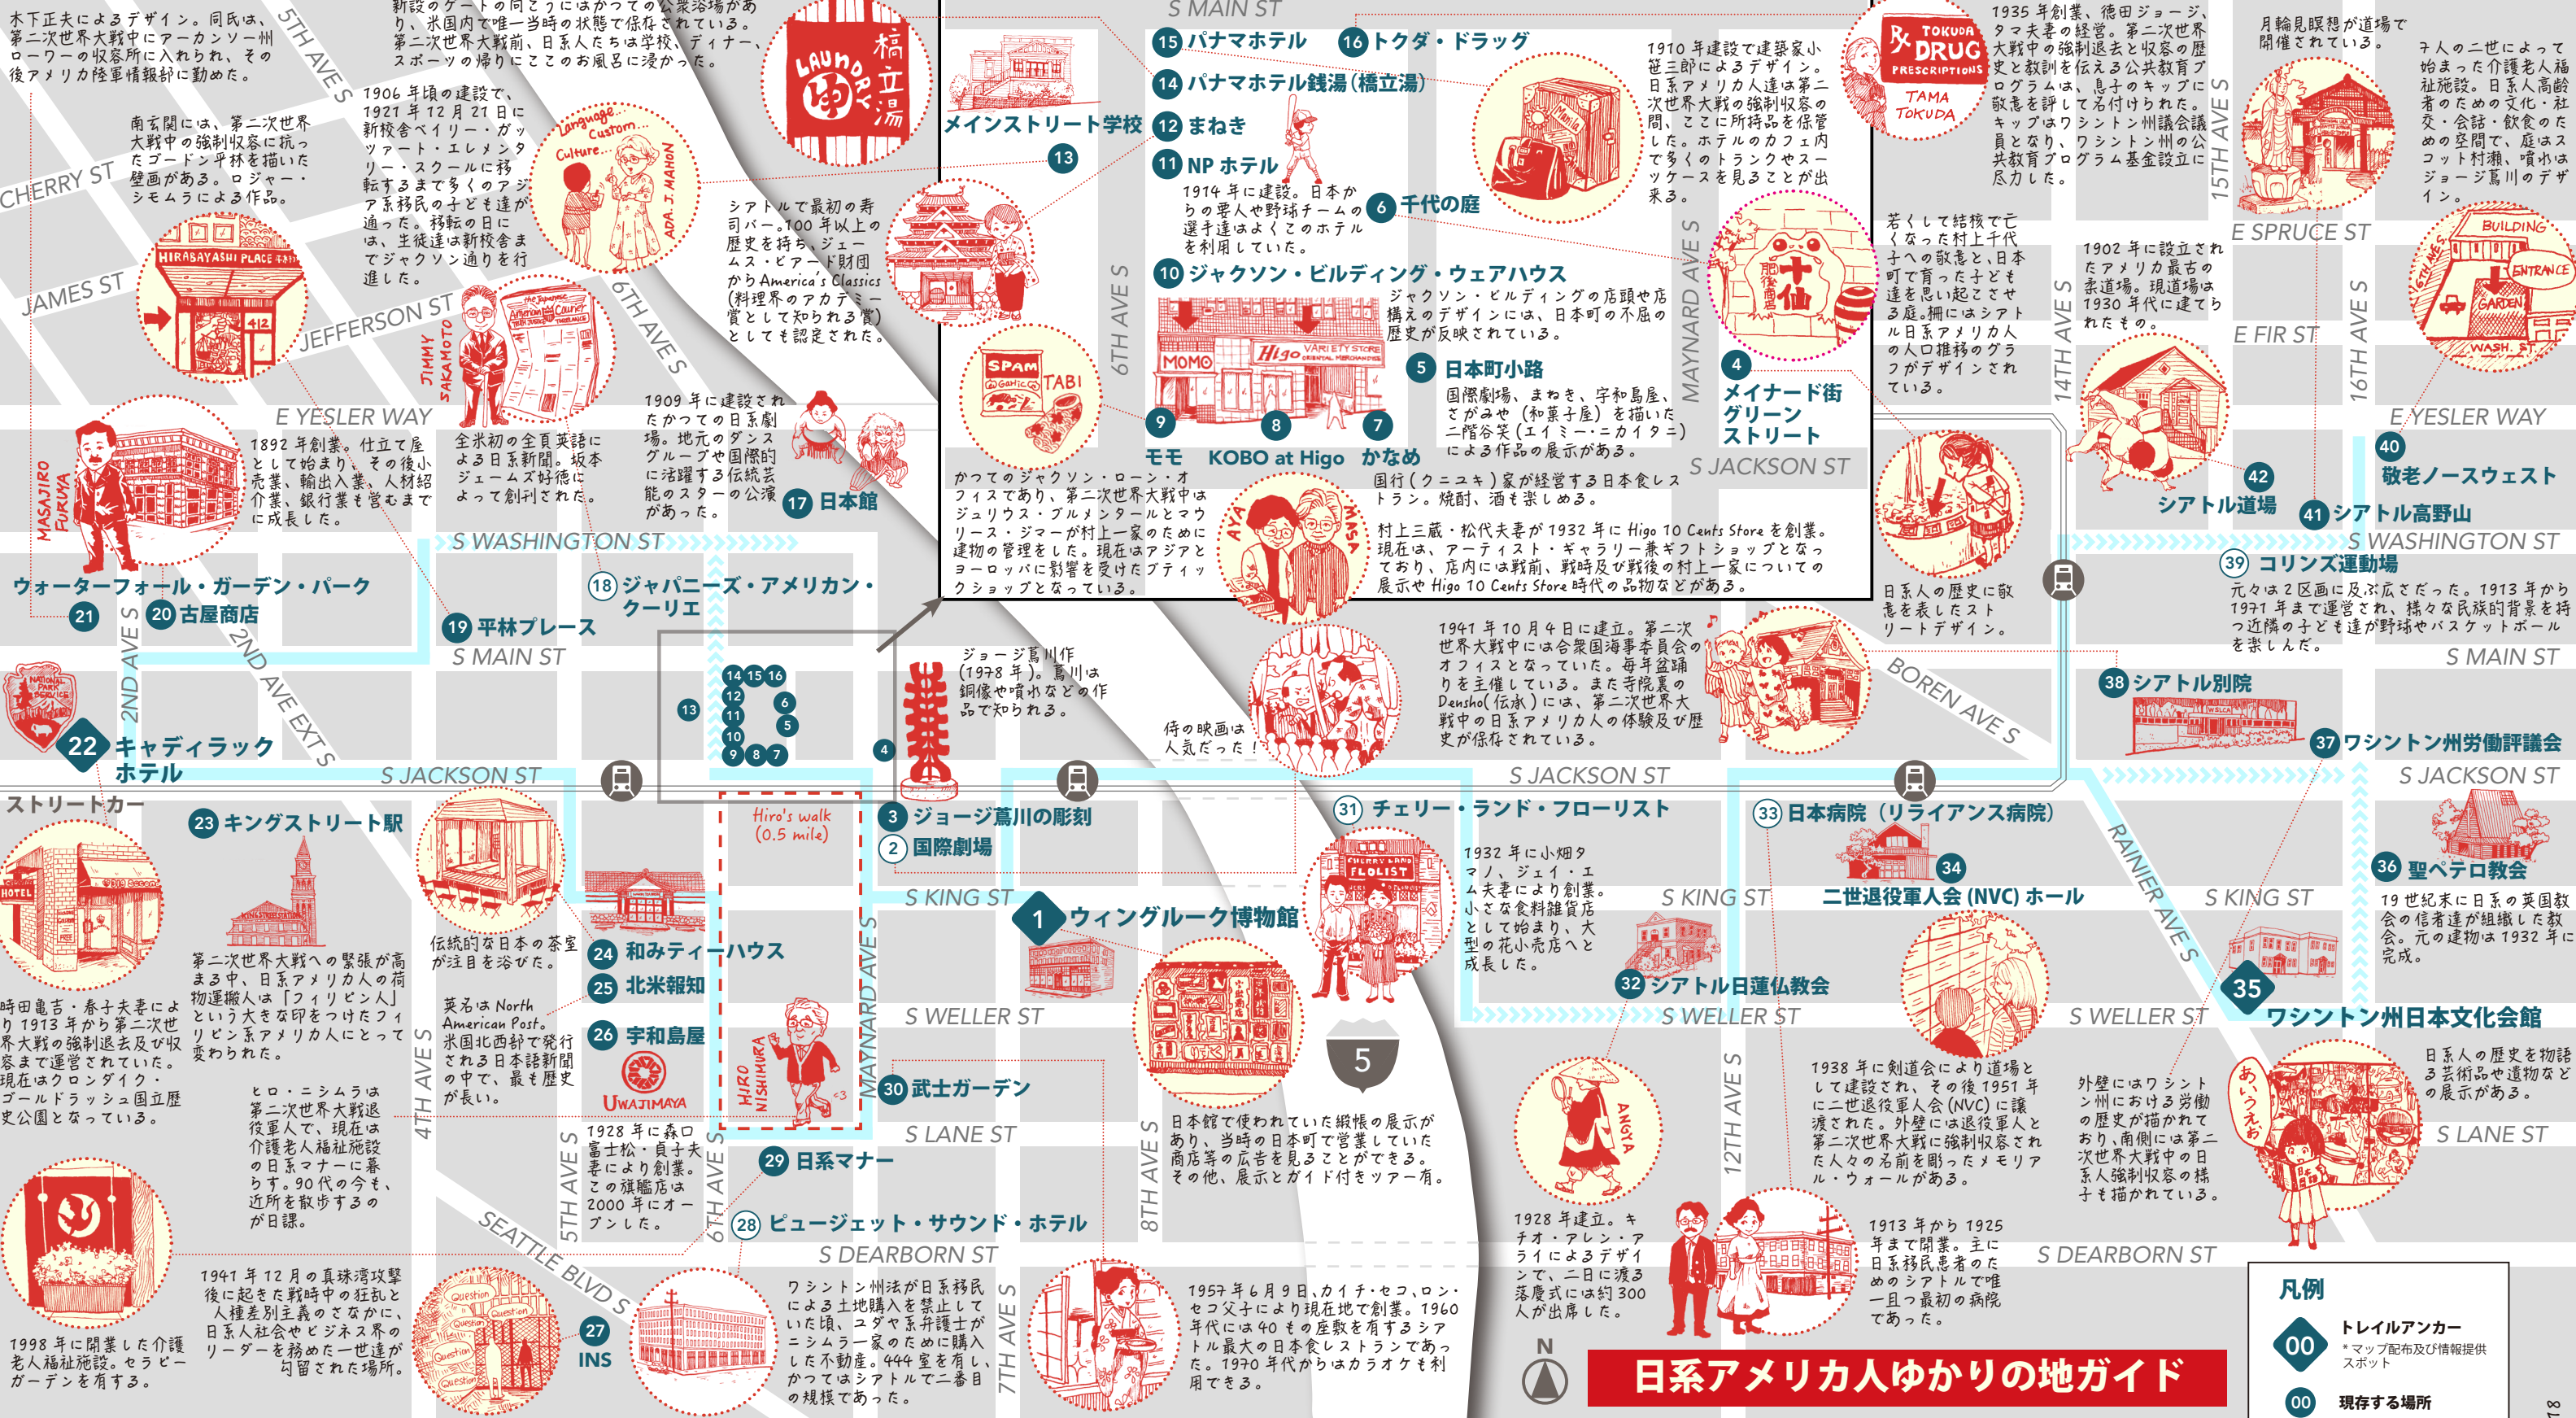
木下正夫によるデザイン。同氏は、第二次世界大戦中にアーカンソー州ローワーの収容所に入れられ、その後アメリカ陸軍情報部に勤めた。

新設のゲートの向こうにはかつての公衆浴場があり、米国内で唯一当時の状態で保存されている。第二次世界大戦前、日系人たちは学校、ディナー、スポーツの帰りにここのお風呂に浸かった。

LAUNDRY 橋立湯

S MAIN ST

15 パナマホテル
16 トクダ・ドラッグ
14 パナマホテル銭湯（橋立湯）
メインストリート学校
12 まねき
13
11 NP ホテル
6 千代の庭
10 ジャクソン・ビルディング・ウェアハウス
5 日本町小路
4 メイナード街グリーンストリート
9 モモ
8 KOBO at Higo
7 かなめ

1910 年建設で建築家小笹三郎によるデザイン。日系アメリカ人達は第二次世界大戦の強制収容の間、ここに所持品を保管した。ホテルのカフェ内で多くのトランクやスーツケースを見ることが出来る。

TOKUDA DRUG PRESCRIPTIONS TAMA TOKUDA

1935 年創業、徳田ジョージ、タマ夫妻の経営。第二次世界大戦中の強制退去と収容の歴史と教訓を伝える公共教育プログラムは、息子のキップに敬意を評して名付けられた。キップはワシントン州議会議員となり、ワシントン州の公共教育プログラム基金設立に尽力した。

月輪見瞑想が道場で開催されている。

7 人の二世によって始まった介護老人福祉施設。日系人高齢者のための文化・社交・会話・飲食のための空間で、庭はスコット村瀬、噴水はジョージ蔦川のデザイン。

5TH AVE S
CHERRY ST
JAMES ST
JEFFERSON ST
6TH AVE S
6TH AVE S
MAYNARD AVE S
14TH AVE S
15TH AVE S
16TH AVE S
E SPRUCE ST
E FIR ST
E YESLER WAY
E YESLER WAY

南玄関には、第二次世界大戦中の強制収容に抗ったゴードン平林を描いた壁画がある。ロジャー・シモムラによる作品。

1906 年頃の建設で、1921 年 12 月 21 日に新校舎ベイリー・ガッツァート・エレメンタリー・スクールに移転するまで多くのアジア系移民の子ども達が通った。移転の日には、生徒達は新校舎まで ジャクソン通りを行進した。

Language Custom Culture ADA J. MAHON

シアトルで最初の寿司バー。100 年以上の歴史を持ち、ジェームス・ビアード財団から America's Classics (料理界のアカデミー賞として知られる賞) としても認定された。

1914 年に建設。日本からの要人や野球チームの選手達はよくこのホテルを利用していた。

ジャクソン・ビルディングの店頭や店構えのデザインには、日本町の不屈の歴史が反映されている。

国際劇場、まねき、宇和島屋、さがみや（和菓子屋）を描いた二階谷笑（エイミー・ニカイタニ）による作品の展示がある。

若くして結核で亡くなった村上千代子への敬意と、日本町で育った子ども達を思い起こさせる庭。柵にはシアトル日系アメリカ人の人口推移のグラフがデザインされている。

1902 年に設立されたアメリカ最古の柔道場。現道場は 1930 年代に建てられたもの。

BUILDING ENTRANCE GARDEN WASH.

HIRABAYASHI PLACE 412

JIMMY SAKAMOTO

MASAJIRO FURUYA

1892 年創業。仕立て屋として始まり、その後小売業、輸出入業、人材紹介業、銀行業も営むまでに成長した。

全米初の全員英語による日系新聞。坂本ジェームズ好徳によって創刊された。

1909 年に建設されたかつての日系劇場。地元のダンスグループや国際的に活躍する伝統芸能のスターの公演があった。

SPAM TABI MOMO Higo

かつてのジャクソン・ローン・オフィスであり、第二次世界大戦中はジュリウス・ブルメンタールとマウリース・ジマーが村上一家のために建物の管理をした。現在はアジアとヨーロッパに影響を受けたブティックショップとなっている。

AYA MASA

国行（クニユキ）家が経営する日本食レストラン。焼酎、酒も楽しめる。

村上三蔵・松代夫妻が 1932 年に Higo 10 Cents Store を創業。現在は、アーティスト・ギャラリー兼ギフトショップとなっており、店内には戦前、戦時及び戦後の村上一家についての展示や Higo 10 Cents Store 時代の品物などがある。

S JACKSON ST

42 シアトル道場
41 シアトル高野山
40 敬老ノースウェスト

S WASHINGTON ST
S WASHINGTON ST

17 日本館
18 ジャパニーズ・アメリカン・クーリエ
19 平林プレース
20 古屋商店
21 ウォーターフォール・ガーデン・パーク
22 キャディラックホテル

S MAIN ST
S MAIN ST
2ND AVE S
2ND AVE EXT S

39 コリンズ運動場

元々は 2 区画に及ぶ広さだった。1913 年から 1971 年まで運営され、様々な民族的背景を持つ近隣の子ども達が野球やバスケットボールを楽しんだ。

日系人の歴史に敬意を表したストリートデザイン。

ジョージ蔦川作 (1978 年)。蔦川は銅像や噴水などの作品で知られる。

侍の映画は人気だった！

1941 年 10 月 4 日に建立。第二次世界大戦中には合衆国海事委員会のオフィスとなっていた。毎年盆踊りを主催している。また寺院裏の Densho（伝承）には、第二次世界大戦中の日系アメリカ人の体験及び歴史が保存されている。

BOREN AVE S

38 シアトル別院
37 ワシントン州労働評議会

14 15 16 12 6 13 11 5 10 4 9 8 7

S JACKSON ST
S JACKSON ST
S JACKSON ST

ストリートカー
23 キングストリート駅
3 ジョージ蔦川の彫刻
2 国際劇場
31 チェリー・ランド・フローリスト
33 日本病院（リライアンス病院）
34 二世退役軍人会 (NVC) ホール
36 聖ペテロ教会

Hiro's walk (0.5 mile)

CHERRY LAND FLORIST

1932 年に小畑タマノ、ジェイ・エム夫妻により創業。小さな食料雑貨店として始まり、大型の花小売店へと成長した。

RAINIER AVE S

19 世紀末に日系の英国教会の信者達が組織した教会。元の建物は 1932 年に完成。

HOTEL

S KING ST
S KING ST
S KING ST

1 ウィングルーク博物館
24 和みティーハウス
25 北米報知
26 宇和島屋
32 シアトル日蓮仏教会
35 ワシントン州日本文化会館

伝統的な日本の茶室が注目を浴びた。

第二次世界大戦への緊張が高まる中、日系アメリカ人の荷物運搬人は「フィリピン人」という大きな印をつけたフィリピン系アメリカ人にとって変わられた。

英名は North American Post。米国北西部で発行される日系語新聞の中で、最も歴史が長い。

時田亀吉・春子夫妻により 1913 年から第二次世界大戦の強制退去及び収容まで運営されていた。現在はクロンダイク・ゴールドラッシュ国立歴史公園となっている。

UWAJIMAYA

HIRO NISHIMURA

S WELLER ST
S WELLER ST
S WELLER ST

5

30 武士ガーデン
29 日系マナー
28 ピュージェット・サウンド・ホテル
27 INS

ヒロ・ニシムラは第二次世界大戦退役軍人で、現在は介護老人福祉施設の日系マナーに暮らす。90 代の今も、近所を散歩するのが日課。

1928 年に森口富士松・貞子夫妻により創業。この旗艦店は 2000 年にオープンした。

日本館で使われていた緞帳の展示があり、当時の日本町で営業していた商店等の広告を見ることができる。その他、展示とガイド付きツアー有。

ANGYA

1938 年に剣道会により道場として建設され、その後 1951 年に二世退役軍人会 (NVC) に譲渡された。外壁には退役軍人と第二次世界大戦に強制収容された人々の名前を彫ったメモリアル・ウォールがある。

外壁にはワシントン州における労働の歴史が描かれており、南側には第二次世界大戦中の日系人強制収容の様子も描かれている。

日系人の歴史を物語る芸術品や遺物などの展示がある。

あいうえお

S LANE ST
S LANE ST
4TH AVE S
5TH AVE S
6TH AVE S
7TH AVE S
8TH AVE S
12TH AVE S
SEATTLE BLVD S
S DEARBORN ST
S DEARBORN ST

1928 年建立。キチオ・アレン・アライによるデザインで、二日に渡る落慶式には約 300 人が出席した。

1913 年から 1925 年まで開業。主に日系移民患者のためのシアトルで唯一且つ最初の病院であった。

1998 年に開業した介護老人福祉施設。セラピーガーデンを有する。

1941 年 12 月の真珠湾攻撃後に起きた戦時中の狂乱と人種差別主義のさなかに、日系人社会やビジネス界のリーダーを務めた一世達が勾留された場所。

Question

ワシントン州法が日系移民による土地購入を禁止していた頃、ユダヤ系弁護士がニシムラ一家のために購入した不動産。444 室を有し、かつてはシアトルで二番目の規模であった。

1957 年 6 月 9 日、カイチ・セコ、ロン・セコ父子により現在地で創業。1960 年代には 40 もの座敷を有するシアトル最大の日本食レストランであった。1970 年代からはカラオケも利用できる。

N

日系アメリカ人ゆかりの地ガイド

凡例
00 トレイルアンカー
＊マップ配布及び情報提供スポット
00 現存する場所